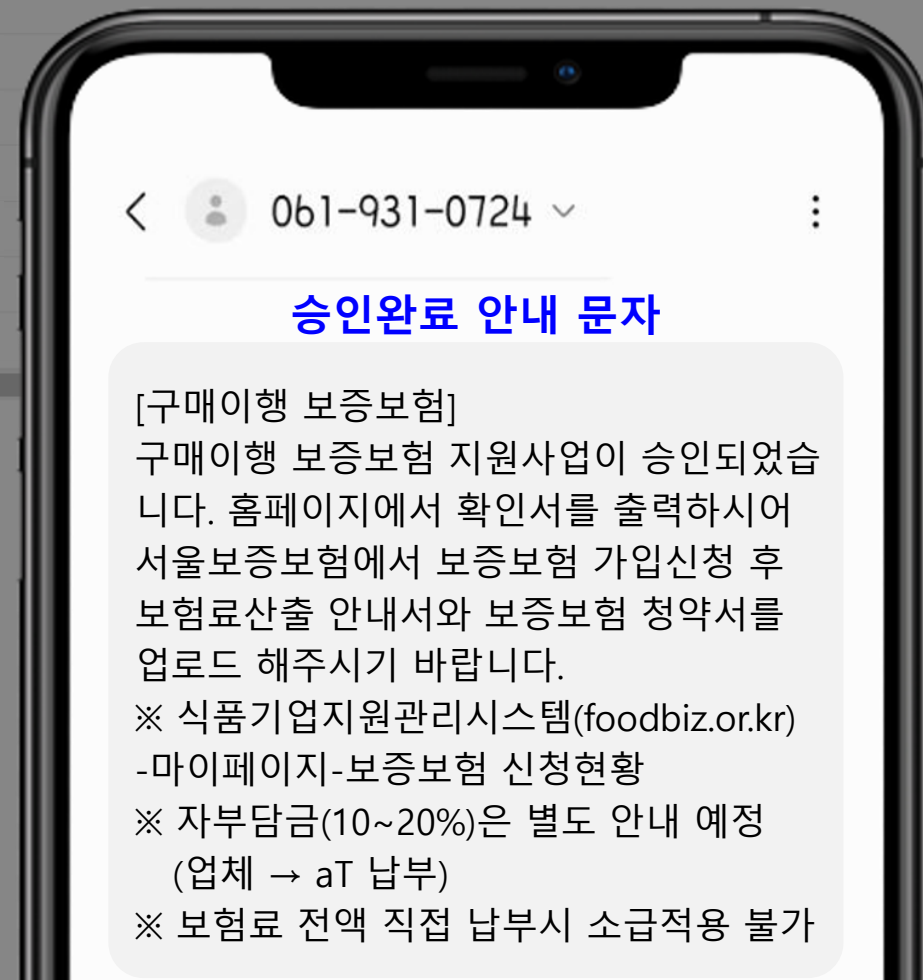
061-931-0724

승인완료 안내 문자

[구매이행 보증보험]
구매이행 보증보험 지원사업이 승인되었습니다. 홈페이지에서 확인서를 출력하시어 서울보증보험에서 보증보험 가입신청 후 보험료산출 안내서와 보증보험 청약서를 업로드 해주시기 바랍니다.
※ 식품기업지원관리시스템(foodbiz.or.kr) -마이페이지-보증보험 신청현황
※ 자부담금(10~20%)은 별도 안내 예정 (업체 → aT 납부)
※ 보험료 전액 직접 납부시 소급적용 불가